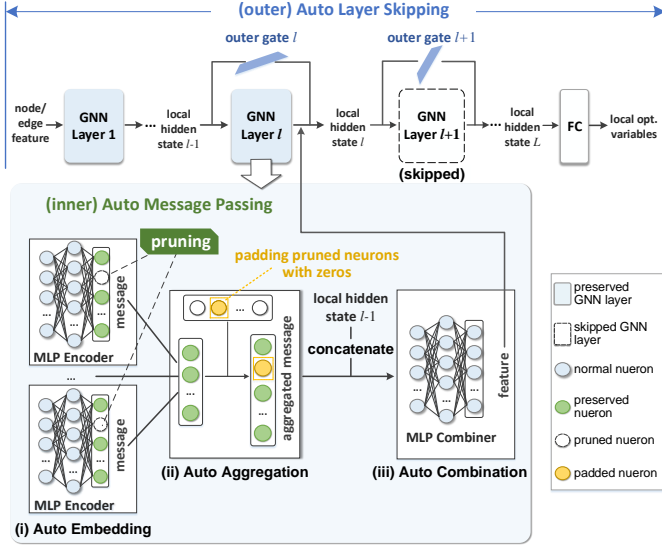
(outer) Auto Layer Skipping

outer gate $l$

outer gate $l+1$

node/ edge feature

GNN Layer 1

local hidden state $l$-1

GNN Layer $l$

local hidden state $l$

GNN Layer $l$+1

(skipped)

local hidden state $L$

FC

local opt. variables

(inner) Auto Message Passing

pruning

padding pruned neurons with zeros

message

MLP Encoder

...

message

MLP Encoder

(i) Auto Embedding

aggregated message

(ii) Auto Aggregation

local hidden state $l$-1

concatenate

feature

MLP Combiner

(iii) Auto Combination

preserved GNN layer

skipped GNN layer

normal nueron

preserved nueron

pruned nueron

padded nueron